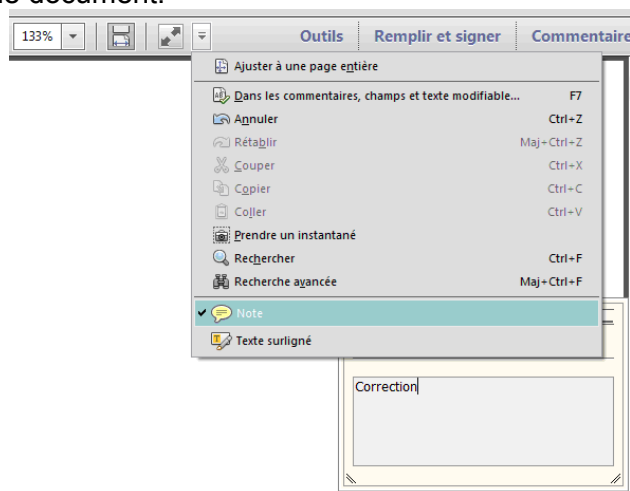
133%

Outils | Remplir et signer | Commentaire

Ajuster à une page entière

Dans les commentaires, champs et texte modifiable... F7
Annuler Ctrl+Z
Rétablir Maj+Ctrl+Z
Couper Ctrl+X
Copier Ctrl+C
Coller Ctrl+V
Prendre un instantané
Rechercher Ctrl+F
Recherche avancée Maj+Ctrl+F

Note
Texte surligné

Correction